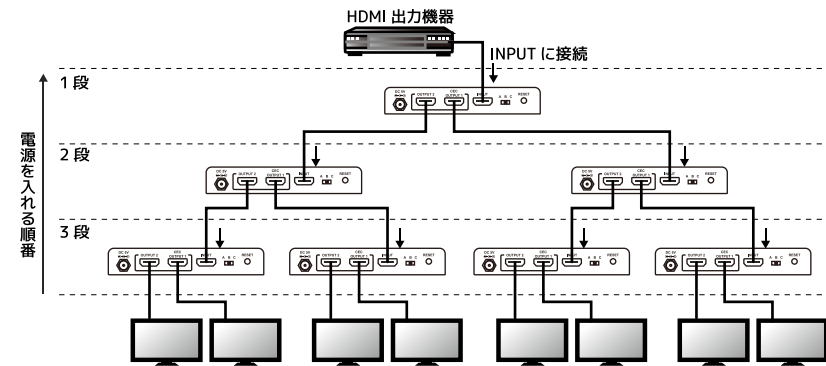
HDMI 出力機器

INPUT に接続

1 段

2 段

3 段

電源を入れる順番

DC 5V
OUTPUT 2
CEC
OUTPUT 1
INPUT
A B C
RESET

DC 5V
OUTPUT 2
CEC
OUTPUT 1
INPUT
A B C
RESET

DC 5V
OUTPUT 2
CEC
OUTPUT 1
INPUT
A B C
RESET

DC 5V
OUTPUT 2
CEC
OUTPUT 1
INPUT
A B C
RESET

DC 5V
OUTPUT 2
CEC
OUTPUT 1
INPUT
A B C
RESET

DC 5V
OUTPUT 2
CEC
OUTPUT 1
INPUT
A B C
RESET

DC 5V
OUTPUT 2
CEC
OUTPUT 1
INPUT
A B C
RESET